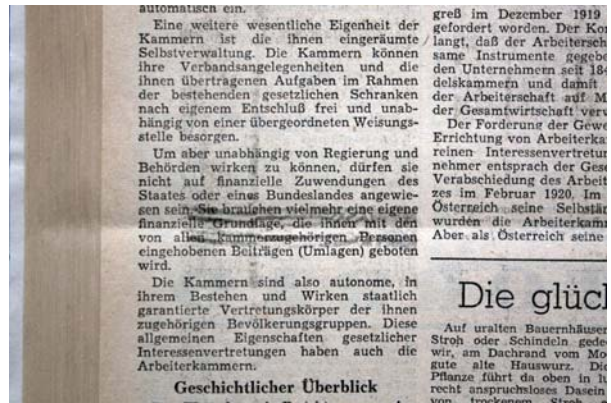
automatisch ein.

Eine weitere wesentliche Eigenheit der Kammern ist die ihnen eingeräumte Selbstverwaltung. Die Kammern können ihre Verbandsangelegenheiten und die ihnen übertragenen Aufgaben im Rahmen der bestehenden gesetzlichen Schranken nach eigenem Entschluß frei und unabhängig von einer übergeordneten Weisungsstelle besorgen.

Um aber unabhängig von Regierung und Behörden wirken zu können, dürfen sie nicht auf finanzielle Zuwendungen des Staates oder eines Bundeslandes angewiesen sein. Sie brauchen vielmehr eine eigene finanzielle Grundlage, die ihnen mit den von allen kammerzugehörigen Personen eingehobenen Beiträgen (Umlagen) geboten wird.

Die Kammern sind also autonome, in ihrem Bestehen und Wirken staatlich garantierte Vertretungskörper der ihnen zugehörigen Bevölkerungsgruppen. Diese allgemeinen Eigenschaften gesetzlicher Interessenvertretungen haben auch die Arbeiterkammern.

Geschichtlicher Überblick

greß im Dezember 1919 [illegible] gefordert worden. Der Ko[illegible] langt, daß der Arbeitersch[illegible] same Instrumente gegebe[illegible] den Unternehmern seit 18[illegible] delskammern und damit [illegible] der Arbeiterschaft auf M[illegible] der Gesamtwirtschaft verw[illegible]

Der Forderung der Gewe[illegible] Errichtung von Arbeiterka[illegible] reinen Interessenvertretun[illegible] nehmer entsprach der Ges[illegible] Verabschiedung des Arbeit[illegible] zes im Februar 1920. Im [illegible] Österreich seine Selbstär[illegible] wurden die Arbeiterkamm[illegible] Aber als Österreich seine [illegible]

Die glück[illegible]

Auf uralten Bauernhäuser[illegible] Stroh oder Schindeln gede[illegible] wir, am Dachrand vom Mo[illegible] gute alte Hauswurz. Di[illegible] Pflanze führt da oben in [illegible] recht anspruchsloses Dasein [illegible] von trockenem Stroh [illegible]